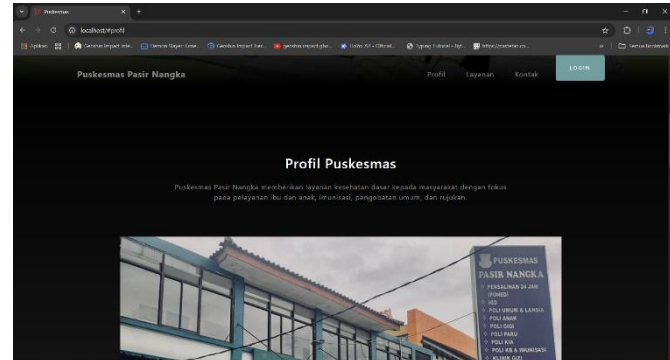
Puskesmas ×
localhost/#profil
Aplikasi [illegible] Genshin Impact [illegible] Demon Slayer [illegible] Genshin Impact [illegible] genshin impact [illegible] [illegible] Typing Tutorial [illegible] https://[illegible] » Semua Bookmark

Puskesmas Pasir Nangka
Profil Layanan Kontak LOGIN

Profil Puskesmas

Puskesmas Pasir Nangka memberikan layanan kesehatan dasar kepada masyarakat dengan fokus pada pelayanan ibu dan anak, imunisasi, pengobatan umum, dan rujukan.

PUSKESMAS
PASIR NANGKA
PERSALINAN 24 JAM (PONED)
IGD
POLI UMUM & LANSIA
POLI ANAK
POLI GIGI
POLI PARU
POLI KIA
POLI KB & IMUNISASI
KLINIK GIZI